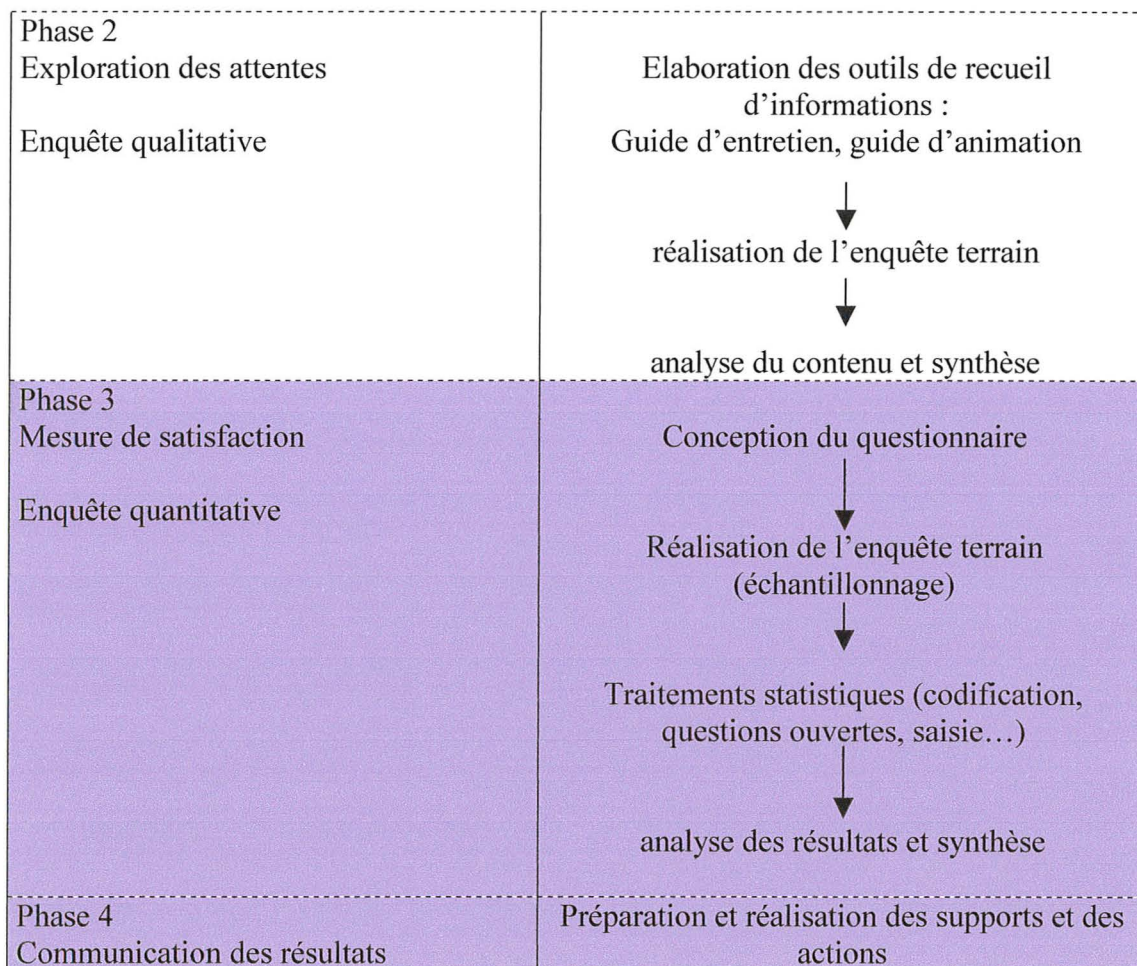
| | |
|---|---|
| Phase 2<br>Exploration des attentes<br><br>Enquête qualitative | Elaboration des outils de recueil d'informations :<br>Guide d'entretien, guide d'animation<br>↓<br>réalisation de l'enquête terrain<br>↓<br>analyse du contenu et synthèse |
| Phase 3<br>Mesure de satisfaction<br><br>Enquête quantitative | Conception du questionnaire<br>↓<br>Réalisation de l'enquête terrain (échantillonnage)<br>↓<br>Traitements statistiques (codification, questions ouvertes, saisie…)<br>↓<br>analyse des résultats et synthèse |
| Phase 4<br>Communication des résultats | Préparation et réalisation des supports et des actions |